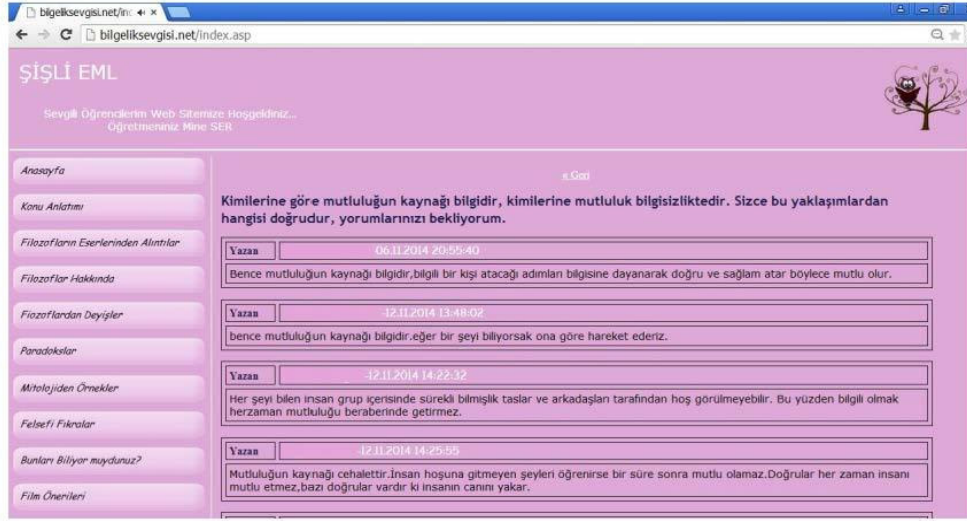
bilgeliksevgisi.net/inc ×

bilgeliksevgisi.net/index.asp

ŞİŞLİ EML

Sevgili Öğrencilerim Web Sitemize Hoşgeldiniz... Öğretmeniniz Mine SER

Anasayfa

Konu Anlatımı

Filozofların Eserlerinden Alıntılar

Filozoflar Hakkında

Fiozoflardan Deyişler

Paradokslar

Mitolojiden Örnekler

Felsefi Fıkralar

Bunları Biliyor muydunuz?

Film Önerileri

« Geri

Kimilerine göre mutluluğun kaynağı bilgidir, kimilerine mutluluk bilgisizliktedir. Sizce bu yaklaşımlardan hangisi doğrudur, yorumlarınızı bekliyorum.

| Yazan | 06.11.2014 20:55:40 |
|---|---|
| Bence mutluluğun kaynağı bilgidir,bilgili bir kişi atacağı adımları bilgisine dayanarak doğru ve sağlam atar böylece mutlu olur. | |

| Yazan | 12.11.2014 13:48:02 |
|---|---|
| bence mutluluğun kaynağı bilgidir.eğer bir şeyi biliyorsak ona göre hareket ederiz. | |

| Yazan | 12.11.2014 14:22:32 |
|---|---|
| Her şeyi bilen insan grup içerisinde sürekli bilmişlik taslar ve arkadaşları tarafından hoş görülmeyebilir. Bu yüzden bilgili olmak herzaman mutluluğu beraberinde getirmez. | |

| Yazan | 12.11.2014 14:25:55 |
|---|---|
| Mutluluğun kaynağı cehalettir.İnsan hoşuna gitmeyen şeyleri öğrenirse bir süre sonra mutlu olamaz.Doğrular her zaman insanı mutlu etmez,bazı doğrular vardır ki insanın canını yakar. | |